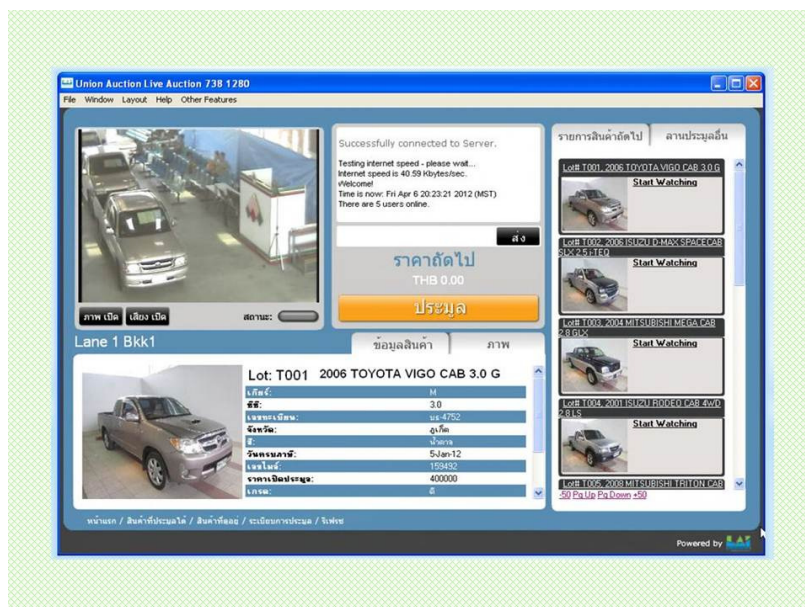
Union Auction Live Auction 738 1280

File Window Layout Help Other Features

Successfully connected to Server.

Testing internet speed - please wait...
Internet speed is 40.59 Kbytes/sec.
Welcome!
Time is now: Fri Apr 6 20:23:21 2012 (MST)
There are 5 users online.

ส่ง

ราคาถัดไป

THB 0.00

ประมูล

ภาพ เปิด เสียง เปิด สถานะ:

Lane 1 Bkk1

ข้อมูลสินค้า ภาพ

Lot: T001 2006 TOYOTA VIGO CAB 3.0 G

| เกียร์: | M |
|---|---|
| ซีซี: | 3.0 |
| เลขทะเบียน: | บธ-4752 |
| จังหวัด: | ภูเก็ต |
| สี: | น้ำตาล |
| วันครบภาษี: | 5-Jan-12 |
| เลขไมล์: | 159492 |
| ราคาเปิดประมูล: | 400000 |
| เกรด: | ดี |

รายการสินค้าถัดไป ลานประมูลอื่น

Lot# T001 2006 TOYOTA VIGO CAB 3.0 G
Start Watching

Lot# T002 2006 ISUZU D-MAX SPACECAB SLX 2.5 i-TEQ
Start Watching

Lot# T003 2004 MITSUBISHI MEGA CAB 2.8 GLX
Start Watching

Lot# T004 2001 ISUZU RODEO CAB 4WD 2.8 LS
Start Watching

Lot# T005 2008 MITSUBISHI TRITON CAB

-50 Pg Up Pg Down +50

หน้าแรก / สินค้าที่ประมูลได้ / สินค้าที่ดูอยู่ / ระเบียบการประมูล / รีเฟรช

Powered by